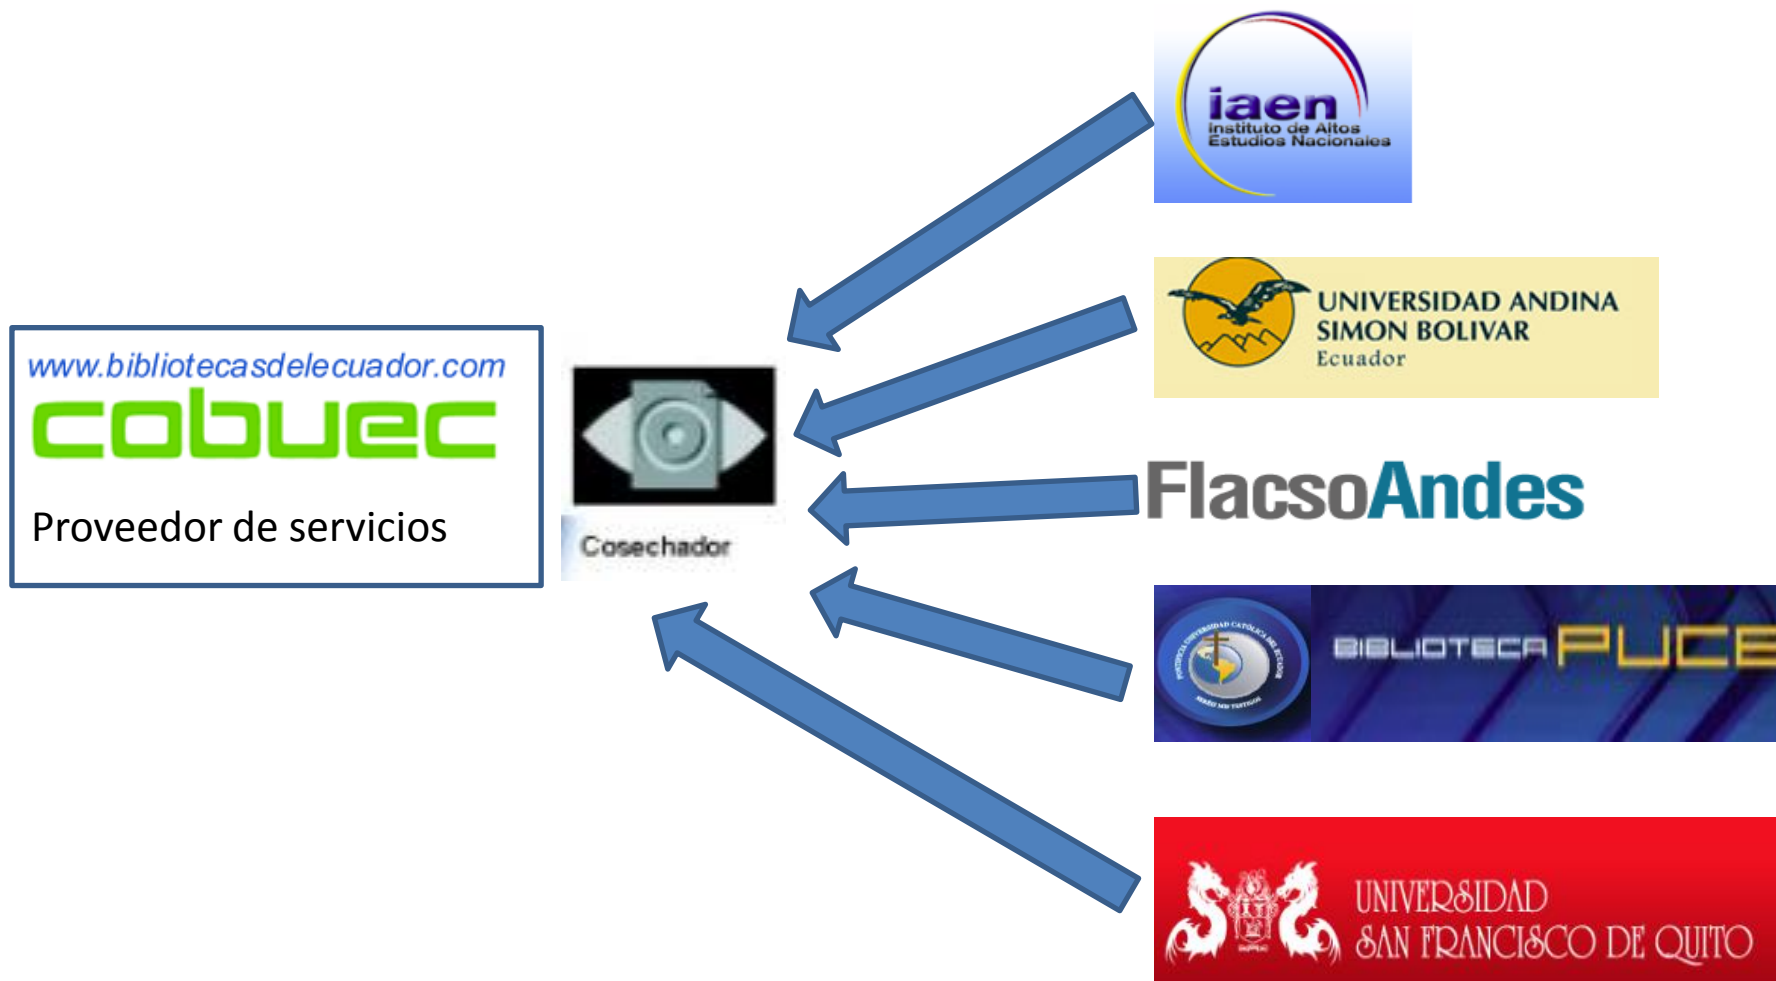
www.bibliotecasdelecuador.com
cobuec
Proveedor de servicios

Cosechador

iaen
Instituto de Altos Estudios Nacionales

UNIVERSIDAD ANDINA SIMON BOLIVAR
Ecuador

FlacsoAndes

BIBLIOTECA PUCE

UNIVERSIDAD SAN FRANCISCO DE QUITO